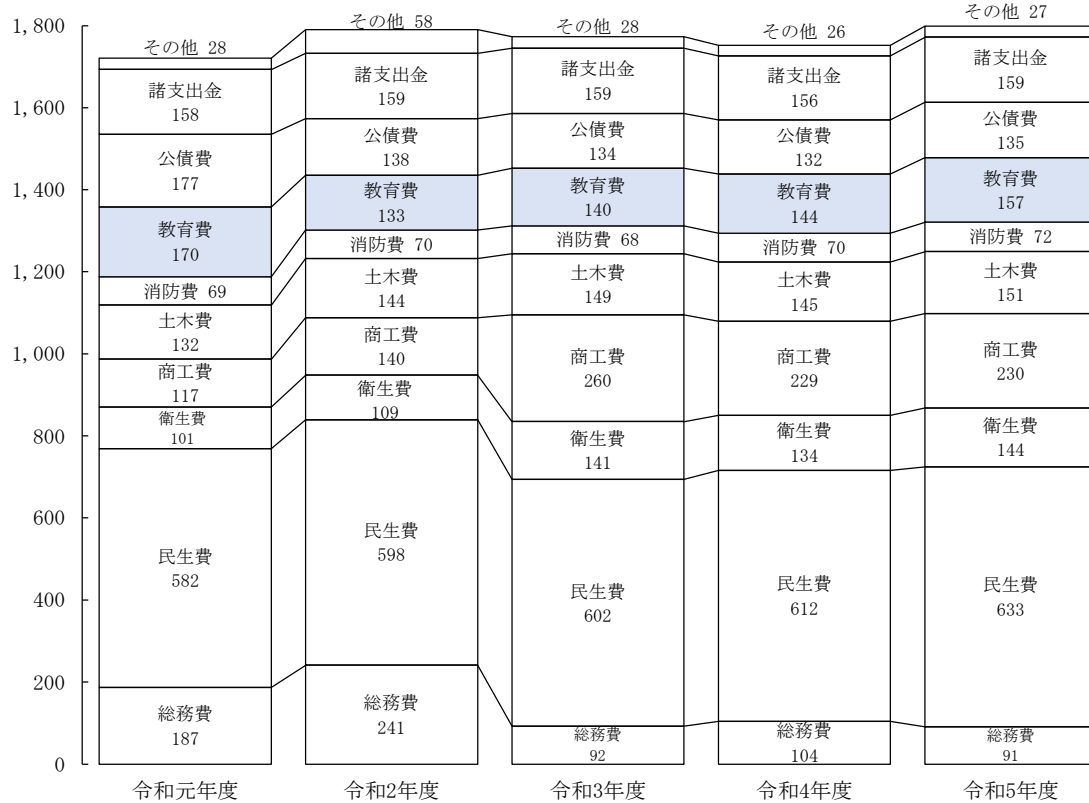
1,800
1,600
1,400
1,200
1,000
800
600
400
200
0

令和元年度
その他 28
諸支出金 158
公債費 177
教育費 170
消防費 69
土木費 132
商工費 117
衛生費 101
民生費 582
総務費 187

令和2年度
その他 58
諸支出金 159
公債費 138
教育費 133
消防費 70
土木費 144
商工費 140
衛生費 109
民生費 598
総務費 241

令和3年度
その他 28
諸支出金 159
公債費 134
教育費 140
消防費 68
土木費 149
商工費 260
衛生費 141
民生費 602
総務費 92

令和4年度
その他 26
諸支出金 156
公債費 132
教育費 144
消防費 70
土木費 145
商工費 229
衛生費 134
民生費 612
総務費 104

令和5年度
その他 27
諸支出金 159
公債費 135
教育費 157
消防費 72
土木費 151
商工費 230
衛生費 144
民生費 633
総務費 91